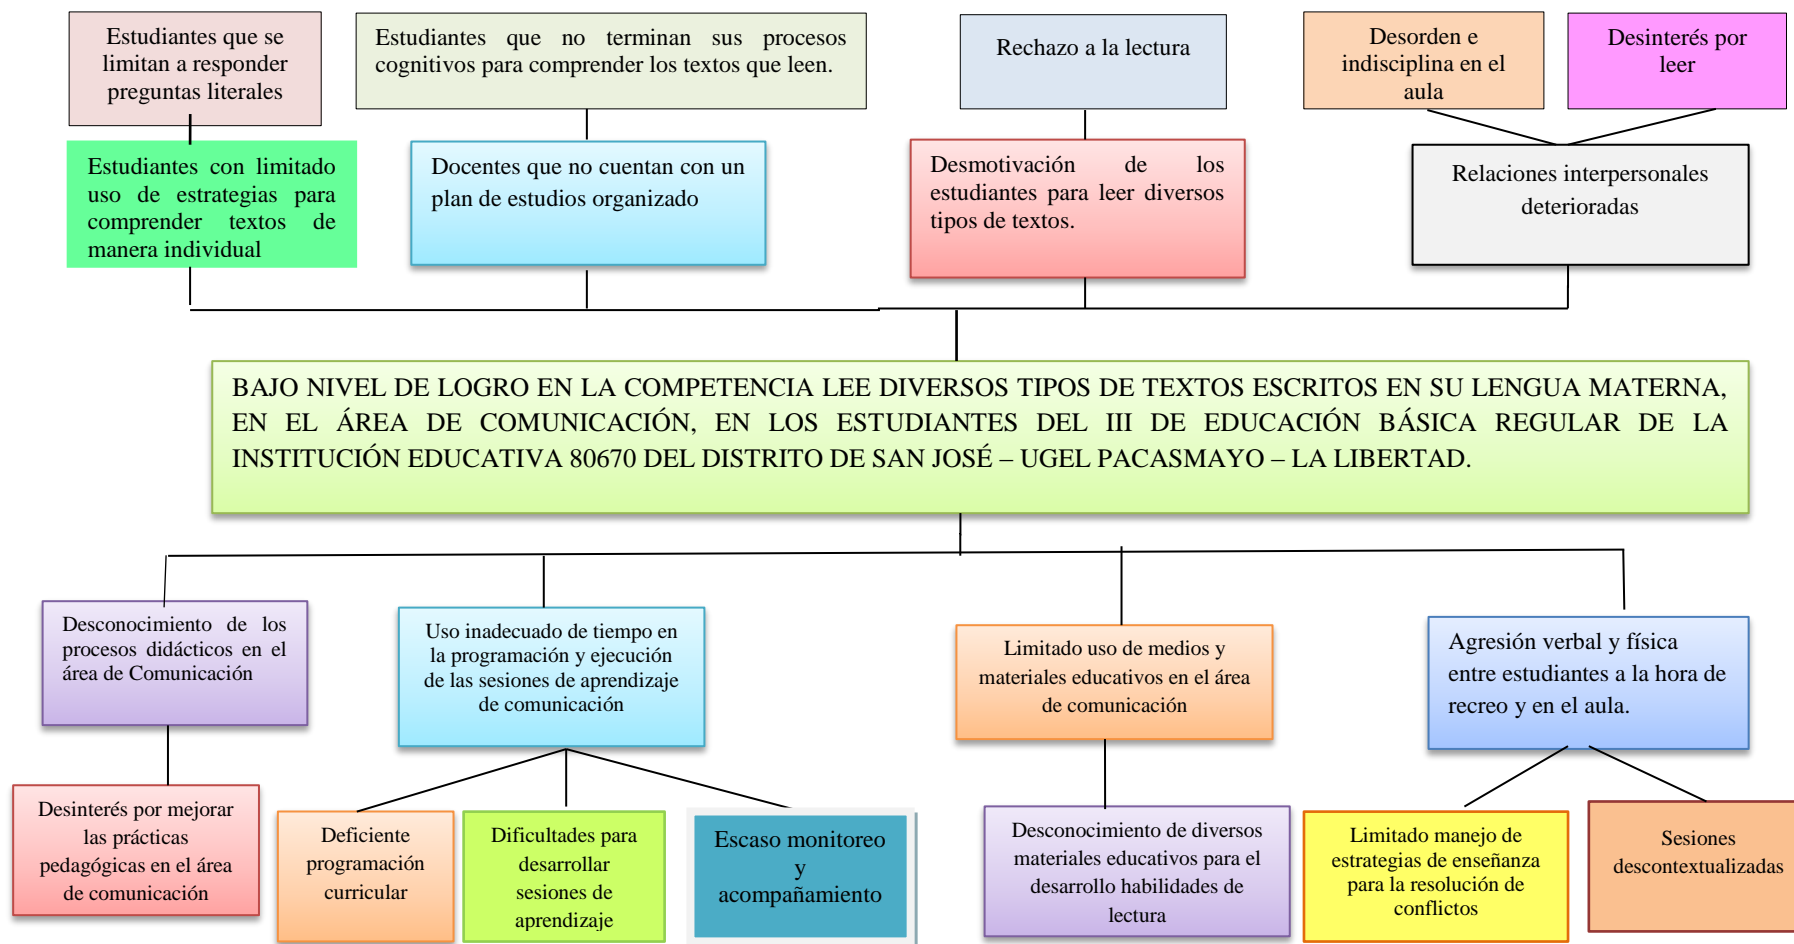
Estudiantes que se limitan a responder preguntas literales

Estudiantes que no terminan sus procesos cognitivos para comprender los textos que leen.

Rechazo a la lectura

Desorden e indisciplina en el aula

Desinterés por leer

Estudiantes con limitado uso de estrategias para comprender textos de manera individual

Docentes que no cuentan con un plan de estudios organizado

Desmotivación de los estudiantes para leer diversos tipos de textos.

Relaciones interpersonales deterioradas

BAJO NIVEL DE LOGRO EN LA COMPETENCIA LEE DIVERSOS TIPOS DE TEXTOS ESCRITOS EN SU LENGUA MATERNA, EN EL ÁREA DE COMUNICACIÓN, EN LOS ESTUDIANTES DEL III DE EDUCACIÓN BÁSICA REGULAR DE LA INSTITUCIÓN EDUCATIVA 80670 DEL DISTRITO DE SAN JOSÉ – UGEL PACASMAYO – LA LIBERTAD.

Desconocimiento de los procesos didácticos en el área de Comunicación

Uso inadecuado de tiempo en la programación y ejecución de las sesiones de aprendizaje de comunicación

Limitado uso de medios y materiales educativos en el área de comunicación

Agresión verbal y física entre estudiantes a la hora de recreo y en el aula.

Desinterés por mejorar las prácticas pedagógicas en el área de comunicación

Deficiente programación curricular

Dificultades para desarrollar sesiones de aprendizaje

Escaso monitoreo y acompañamiento

Desconocimiento de diversos materiales educativos para el desarrollo habilidades de lectura

Limitado manejo de estrategias de enseñanza para la resolución de conflictos

Sesiones descontextualizadas